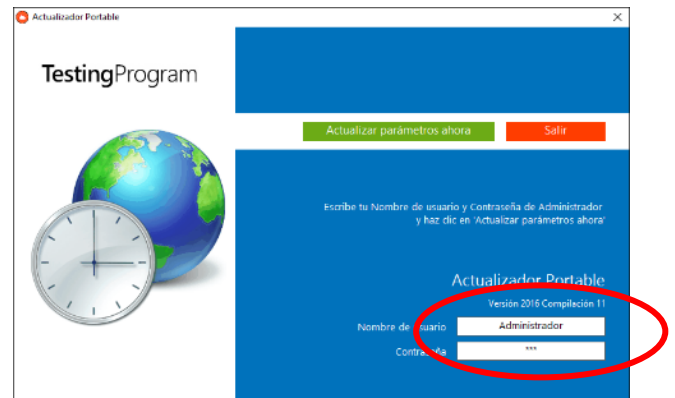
Actualizador Portable

×

TestingProgram

Actualizar parámetros ahora

Salir

Escribe tu Nombre de usuario y Contraseña de Administrador y haz clic en 'Actualizar parámetros ahora'

Actualizador Portable

Versión 2016 Compilación 11

Nombre de usuario

Administrador

Contraseña

***